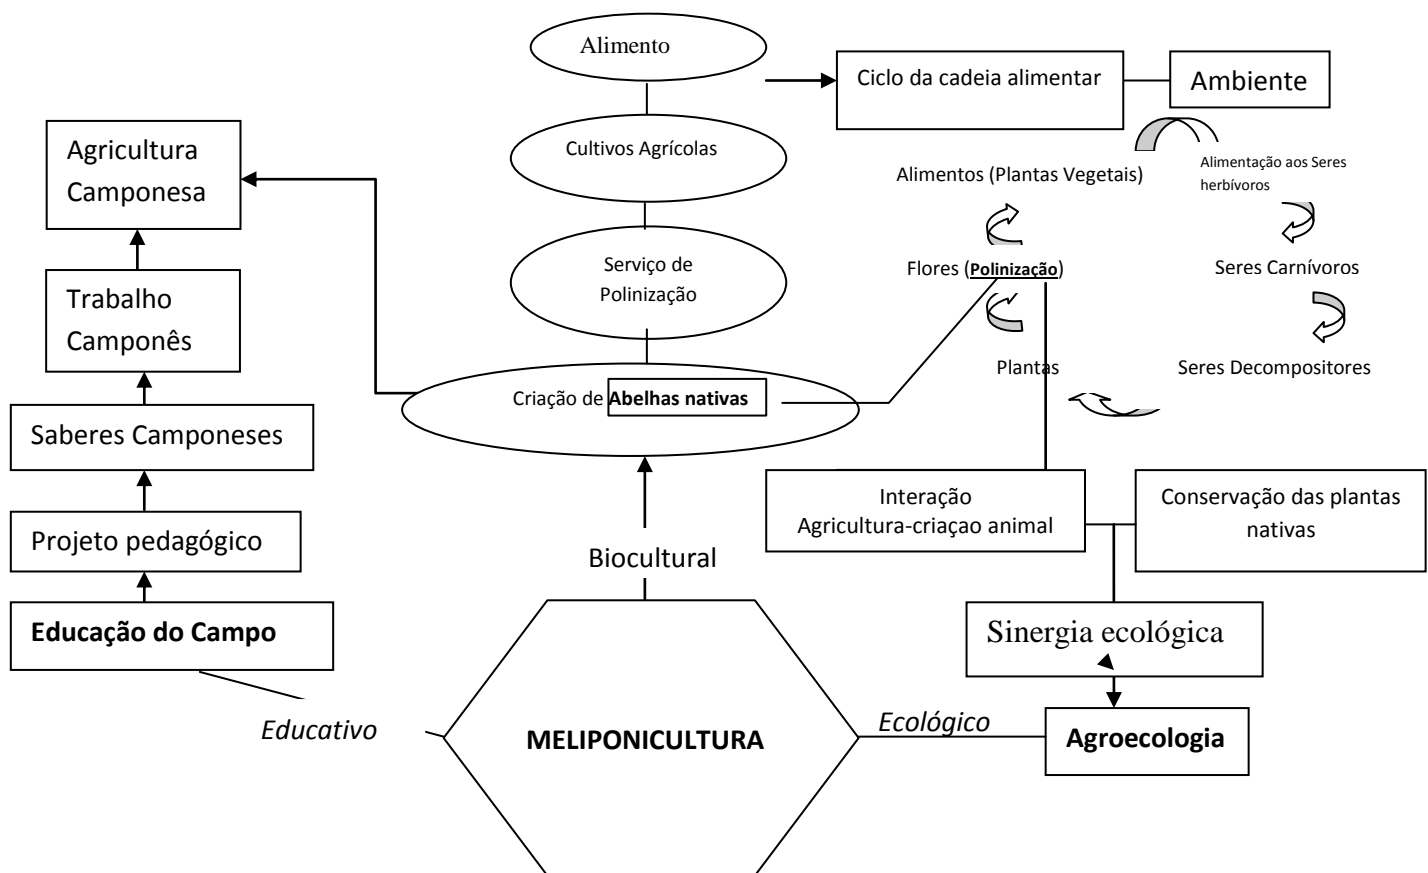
Alimento

Ciclo da cadeia alimentar

Ambiente

Agricultura Camponesa

Cultivos Agrícolas

Alimentação aos Seres herbívoros

Alimentos (Plantas Vegetais)

Serviço de Polinização

Flores (**Polinização**)

Seres Carnívoros

Trabalho Camponês

Plantas

Seres Decompositores

Criação de **Abelhas nativas**

Saberes Camponeses

Interação Agricultura-criaçao animal

Conservação das plantas nativas

Projeto pedagógico

Biocultural

**Educação do Campo**

Sinergia ecológica

*Educativo*

**MELIPONICULTURA**

*Ecológico*

**Agroecologia**